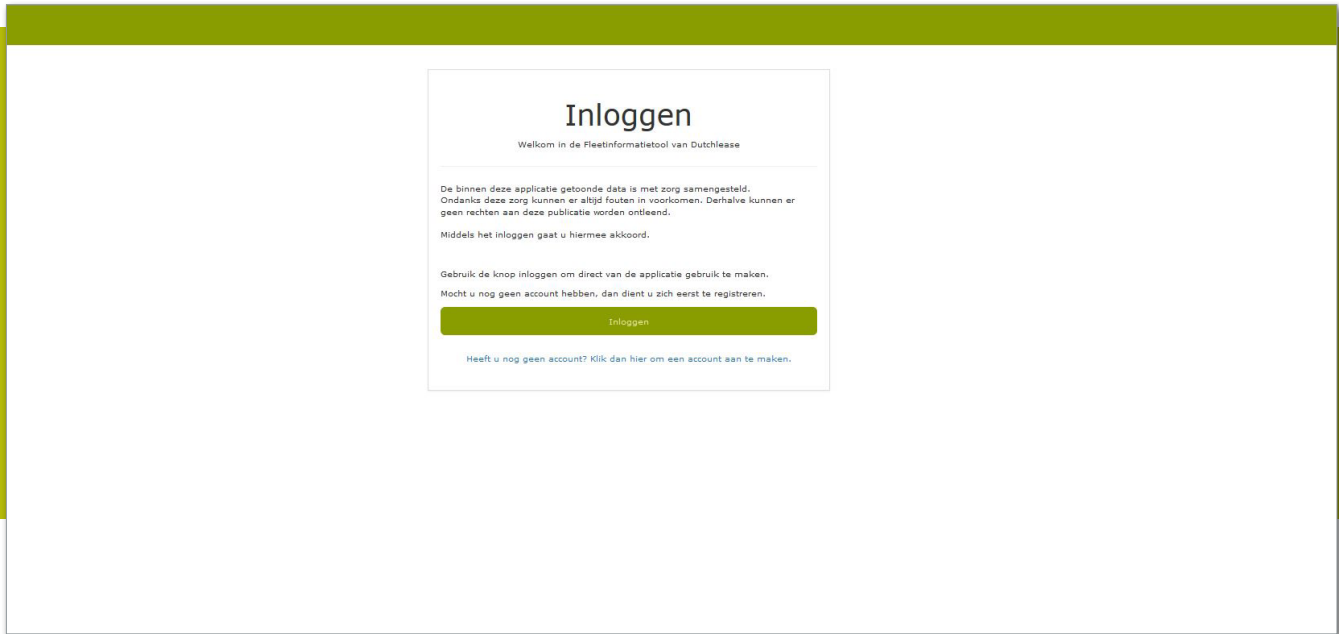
Inloggen

Welkom in de Fleetinformatietool van Dutchlease

De binnen deze applicatie getoonde data is met zorg samengesteld. Ondanks deze zorg kunnen er altijd fouten in voorkomen. Derhalve kunnen er geen rechten aan deze publicatie worden ontleend.

Middels het inloggen gaat u hiermee akkoord.

Gebruik de knop inloggen om direct van de applicatie gebruik te maken.

Mocht u nog geen account hebben, dan dient u zich eerst te registreren.

Inloggen

Heeft u nog geen account? Klik dan hier om een account aan te maken.